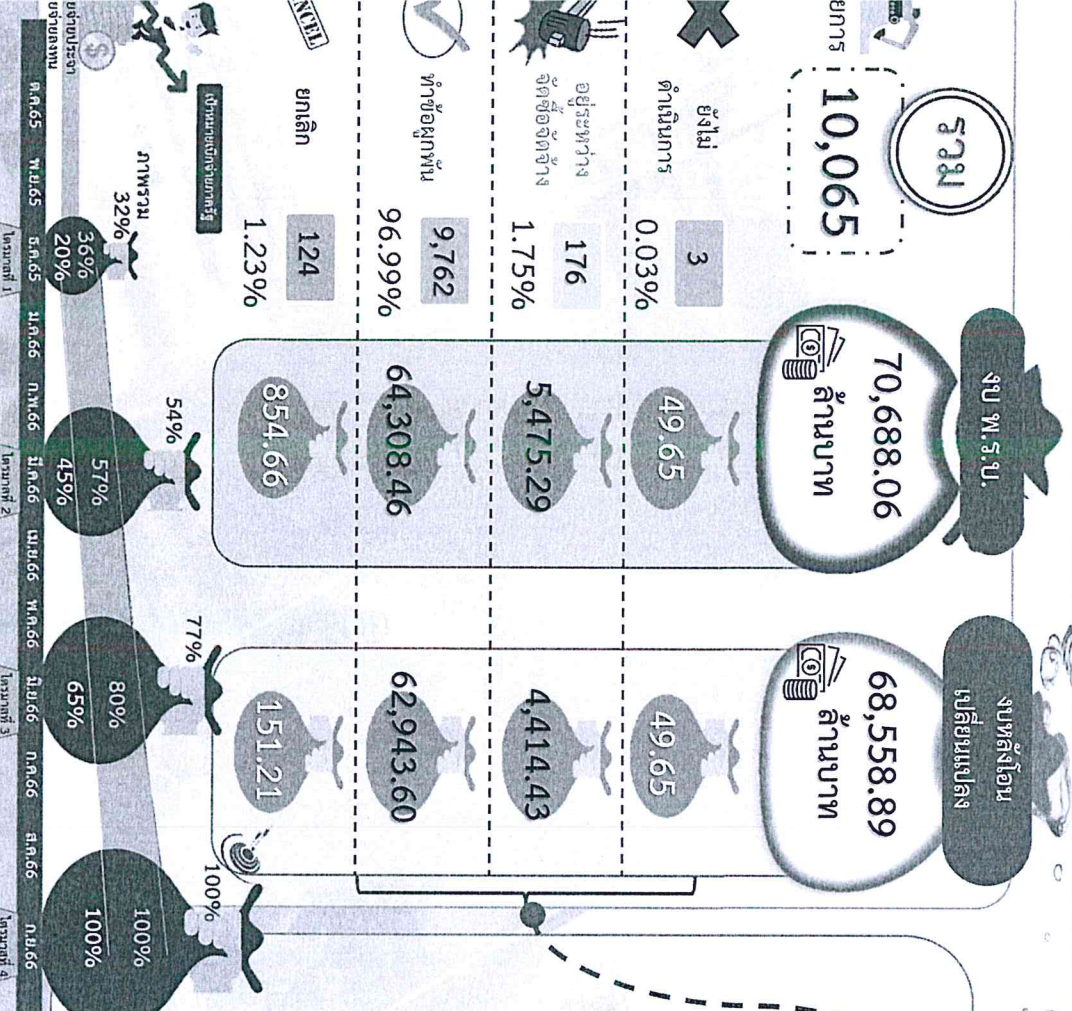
รวม
10,065
ยังไม่ดำเนินการ
3
0.03%
อยู่ระหว่างจัดซื้อจัดจ้าง
176
1.75%
ทำข้อผูกพัน
9,762
96.99%
ยกเลิก
124
1.23%
งบ พ.ร.บ.
70,688.06 ล้านบาท
49.65
5,475.29
64,308.46
854.66
งบหลังโอนเปลี่ยนแปลง
68,558.89 ล้านบาท
49.65
4,414.43
62,943.60
151.21
ภาพรวม
32%
36%
20%
54%
57%
45%
77%
80%
65%
100%
100%
100%
เป้าหมายเบิกจ่ายภาครัฐ
ต.ค.65 พ.ย.65 ธ.ค.65 ม.ค.66 ก.พ.66 มี.ค.66 เม.ย.66 พ.ค.66 มิ.ย.66 ก.ค.66 ส.ค.66 ก.ย.66
ไตรมาสที่ 1 ไตรมาสที่ 2 ไตรมาสที่ 3 ไตรมาสที่ 4